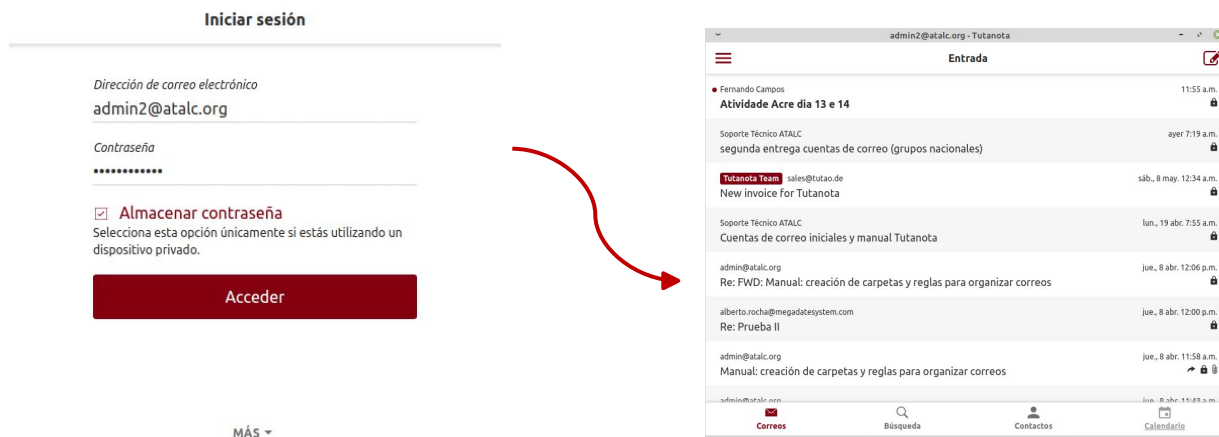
Iniciar sesión

Dirección de correo electrónico
admin2@atalc.org

Contraseña
••••••••••••

Almacenar contraseña
Selecciona esta opción únicamente si estás utilizando un dispositivo privado.

Acceder

MÁS

admin2@atalc.org - Tutanota

Entrada

Fernando Campos
Atividade Acre dia 13 e 14
11:55 a.m.

Soporte Técnico ATALC
segunda entrega cuentas de correo (grupos nacionales)
ayer 7:19 a.m.

Tutanota Team sales@tutao.de
New invoice for Tutanota
sáb., 8 may. 12:34 a.m.

Soporte Técnico ATALC
Cuentas de correo iniciales y manual Tutanota
lun., 19 abr. 7:55 a.m.

admin@atalc.org
Re: FWD: Manual: creación de carpetas y reglas para organizar correos
jue., 8 abr. 12:06 p.m.

alberto.rocha@megadatesystem.com
Re: Prueba II
jue., 8 abr. 12:00 p.m.

admin@atalc.org
Manual: creación de carpetas y reglas para organizar correos
jue., 8 abr. 11:58 a.m.

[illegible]

Correos
Búsqueda
Contactos
Calendario